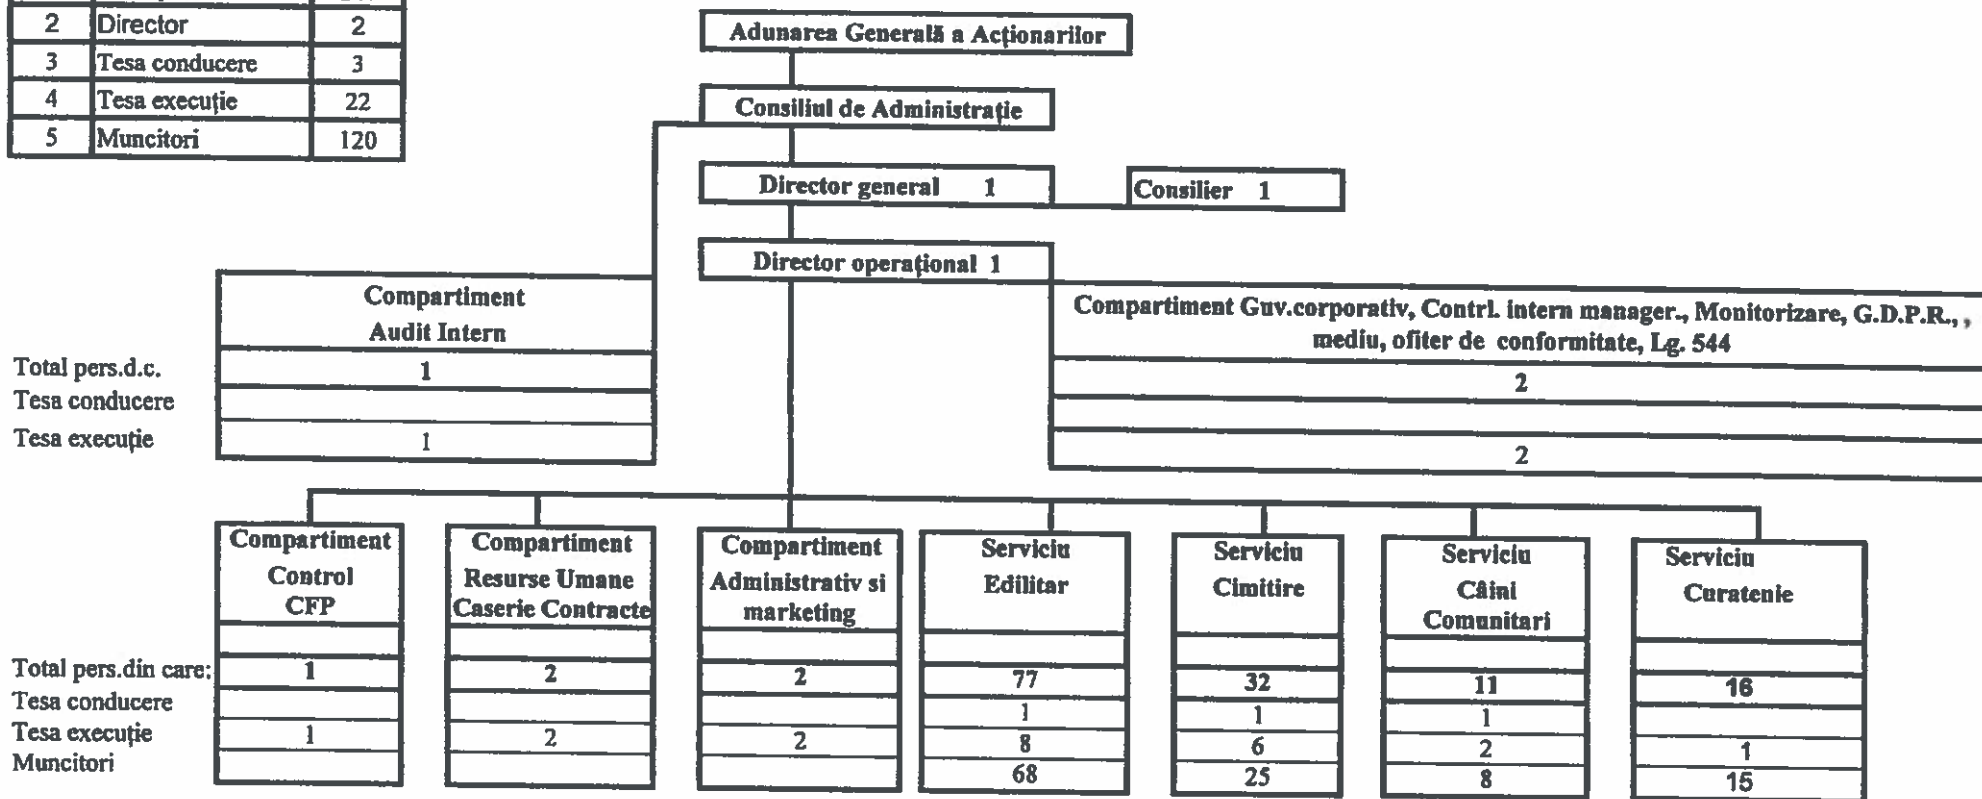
| 2 | Director | 2 |
|---|---|---|
| 3 | Tesa conducere | 3 |
| 4 | Tesa execuție | 22 |
| 5 | Muncitori | 120 |

Adunarea Generală a Acționarilor

Consiliul de Administrație

Director general 1

Consilier 1

Director operațional 1

Compartiment Audit Intern

Total pers.d.c.
Tesa conducere
Tesa execuție

1

1

Compartiment Guv.corporativ, Contrl. intern manager., Monitorizare, G.D.P.R., , mediu, ofiter de conformitate, Lg. 544

2

2

Compartiment Control CFP

Compartiment Resurse Umane Caserie Contracte

Compartiment Administrativ si marketing

Serviciu Edilitar

Serviciu Cimitire

Serviciu Câini Comunitari

Serviciu Curatenie

| | Compartiment Control CFP | Compartiment Resurse Umane Caserie Contracte | Compartiment Administrativ si marketing | Serviciu Edilitar | Serviciu Cimitire | Serviciu Câini Comunitari | Serviciu Curatenie |
|---|---|---|---|---|---|---|---|
| Total pers.din care: | 1 | 2 | 2 | 77 | 32 | 11 | 16 |
| Tesa conducere | | | | 1 | 1 | 1 | |
| Tesa execuție | 1 | 2 | 2 | 8 | 6 | 2 | 1 |
| Muncitori | | | | 68 | 25 | 8 | 15 |